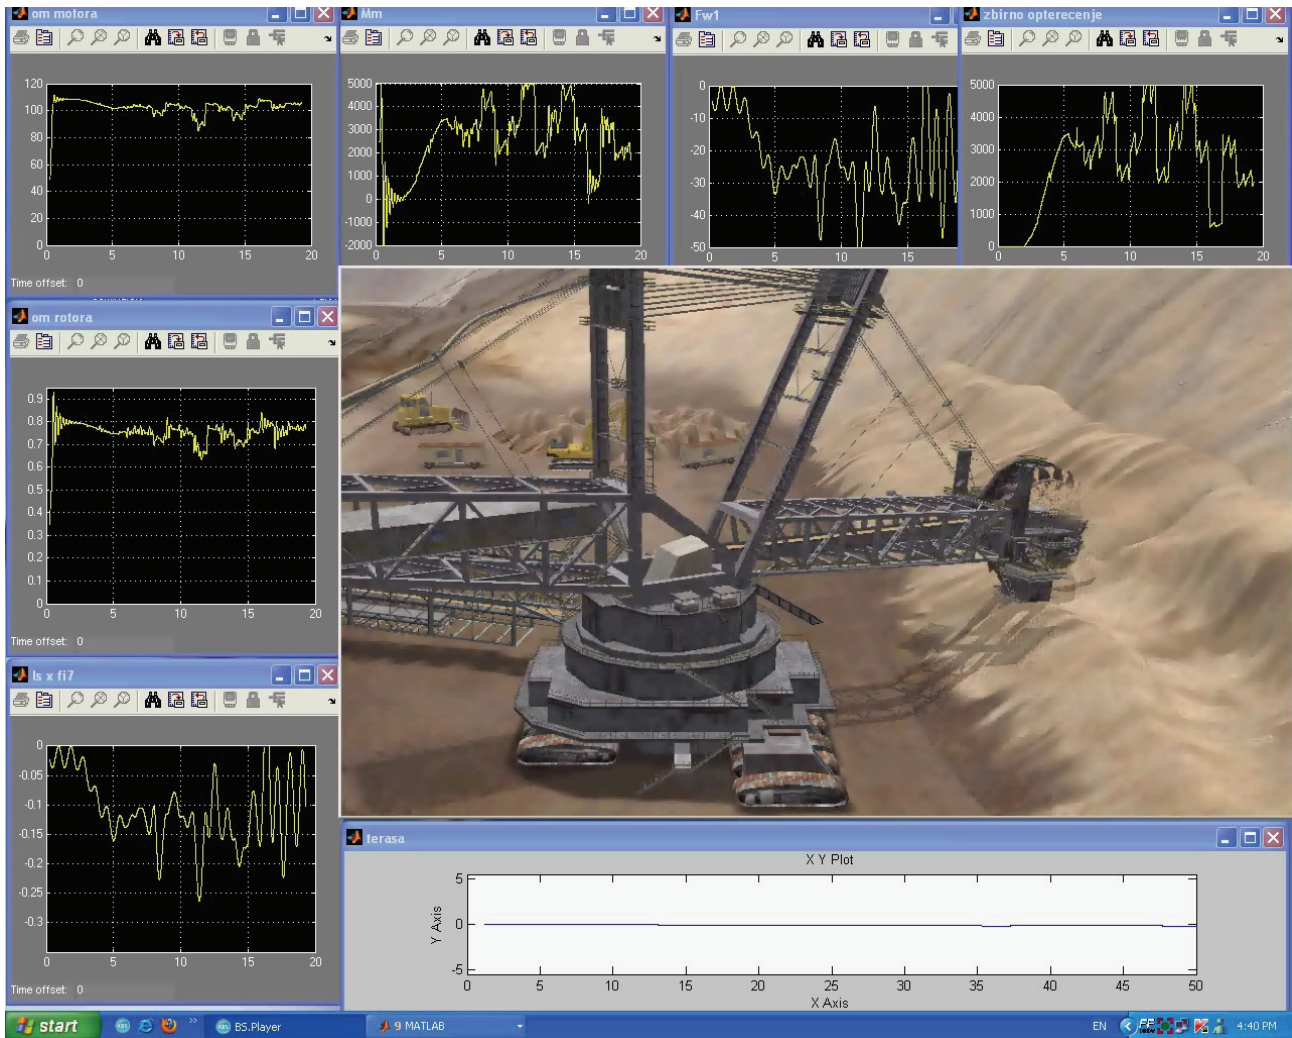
om motora

120
100
80
60
40
20
0
0 5 10 15 20

Time offset: 0

Mm

5000
4000
3000
2000
1000
0
-1000
-2000
0 5 10 15 20

Fw1

0
-10
-20
-30
-40
-50
0 5 10 15

zbirno opterecenje

5000
4000
3000
2000
1000
0
0 5 10 15 20

om rotora

0.9
0.8
0.7
0.6
0.5
0.4
0.3
0.2
0.1
0
0 5 10 15 20

Time offset: 0

Is x fi7

0
-0.05
-0.1
-0.15
-0.2
-0.25
-0.3
0 5 10 15 20

Time offset: 0

terasa

X Y Plot

Y Axis
5
0
-5
0 5 10 15 20 25 30 35 40 45 50
X Axis

start
BS.Player
9 MATLAB
EN
4:40 PM